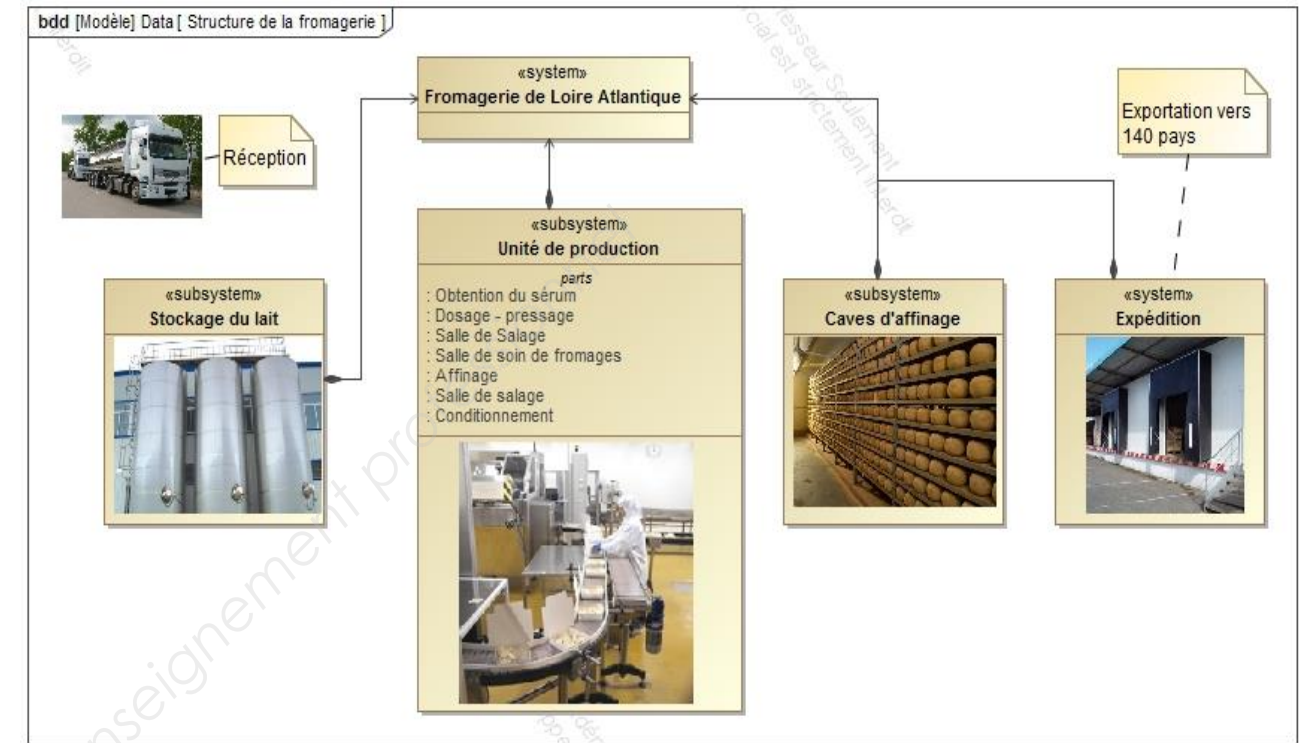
bdd [Modèle] Data [ Structure de la fromagerie ]

«system»
Fromagerie de Loire Atlantique

Réception

Exportation vers 140 pays

«subsystem»
Unité de production
parts
: Obtention du sérum
: Dosage - pressage
: Salle de Salage
: Salle de soin de fromages
: Affinage
: Salle de salage
: Conditionnement

«subsystem»
Stockage du lait

«subsystem»
Caves d'affinage

«system»
Expédition

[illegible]nseignement pro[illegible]
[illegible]esseur Seulement
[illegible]cial est strictement interdit
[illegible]terdit